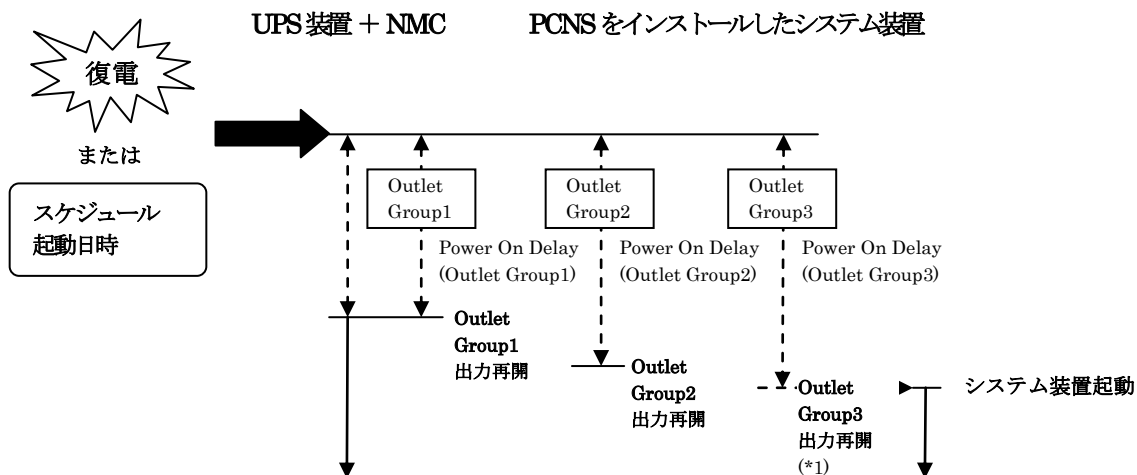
UPS 装置 + NMC

PCNS をインストールしたシステム装置

復電

または

スケジュール
起動日時

Outlet
Group1

Outlet
Group2

Outlet
Group3

Power On Delay
(Outlet Group1)

Power On Delay
(Outlet Group2)

Power On Delay
(Outlet Group3)

Outlet
Group1
出力再開

Outlet
Group2
出力再開

Outlet
Group3
出力再開
(*1)

システム装置起動